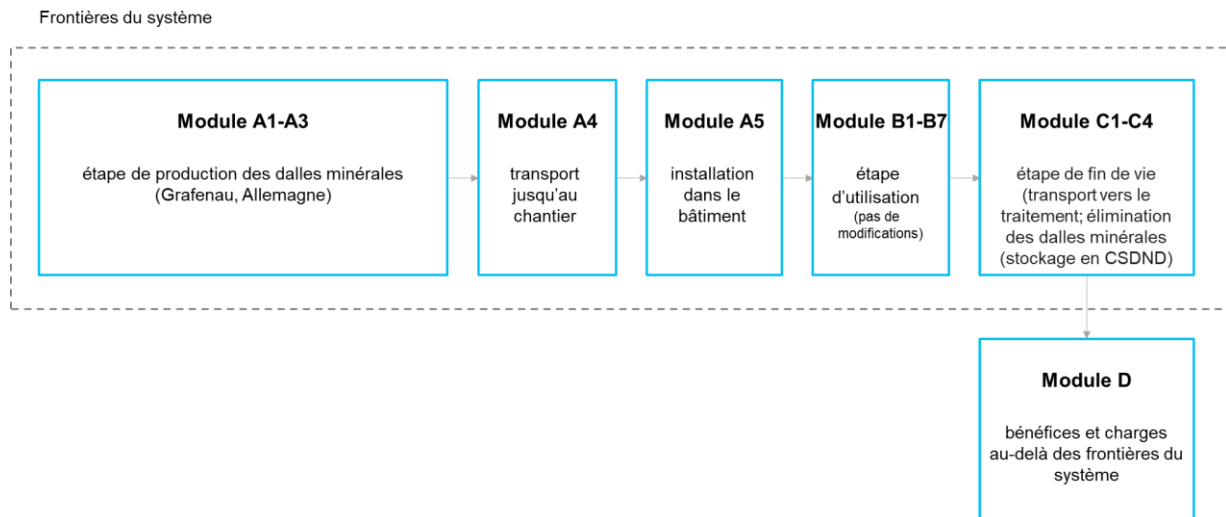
Frontières du système

Module A1-A3

étape de production des dalles minérales (Grafenau, Allemagne)

Module A4

transport jusqu'au chantier

Module A5

installation dans le bâtiment

Module B1-B7

étape d'utilisation (pas de modifications)

Module C1-C4

étape de fin de vie (transport vers le traitement; élimination des dalles minérales (stockage en CSDND)

Module D

bénéfices et charges au-delà des frontières du système